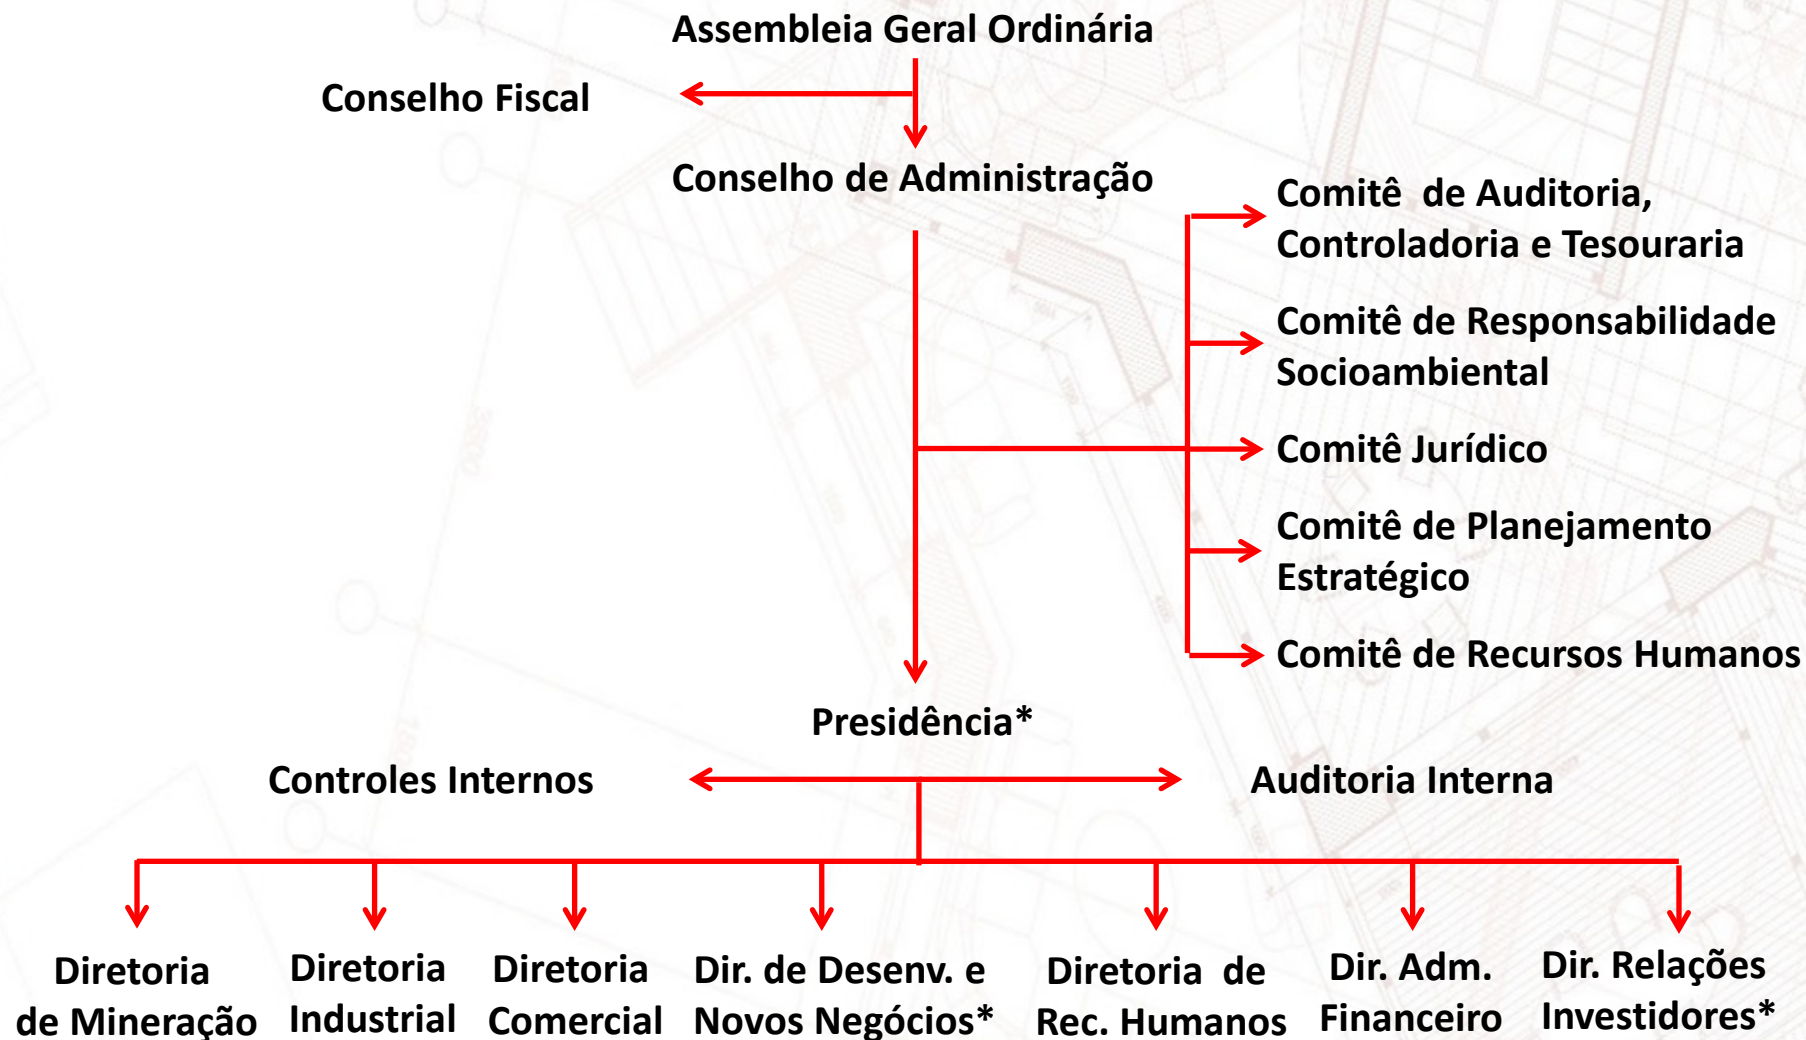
Assembleia Geral Ordinária

Conselho Fiscal

Conselho de Administração

Comitê de Auditoria, Controladoria e Tesouraria

Comitê de Responsabilidade Socioambiental

Comitê Jurídico

Comitê de Planejamento Estratégico

Comitê de Recursos Humanos

Presidência*

Controles Internos

Auditoria Interna

Diretoria de Mineração

Diretoria Industrial

Diretoria Comercial

Dir. de Desenv. e Novos Negócios*

Diretoria de Rec. Humanos

Dir. Adm. Financeiro

Dir. Relações Investidores*